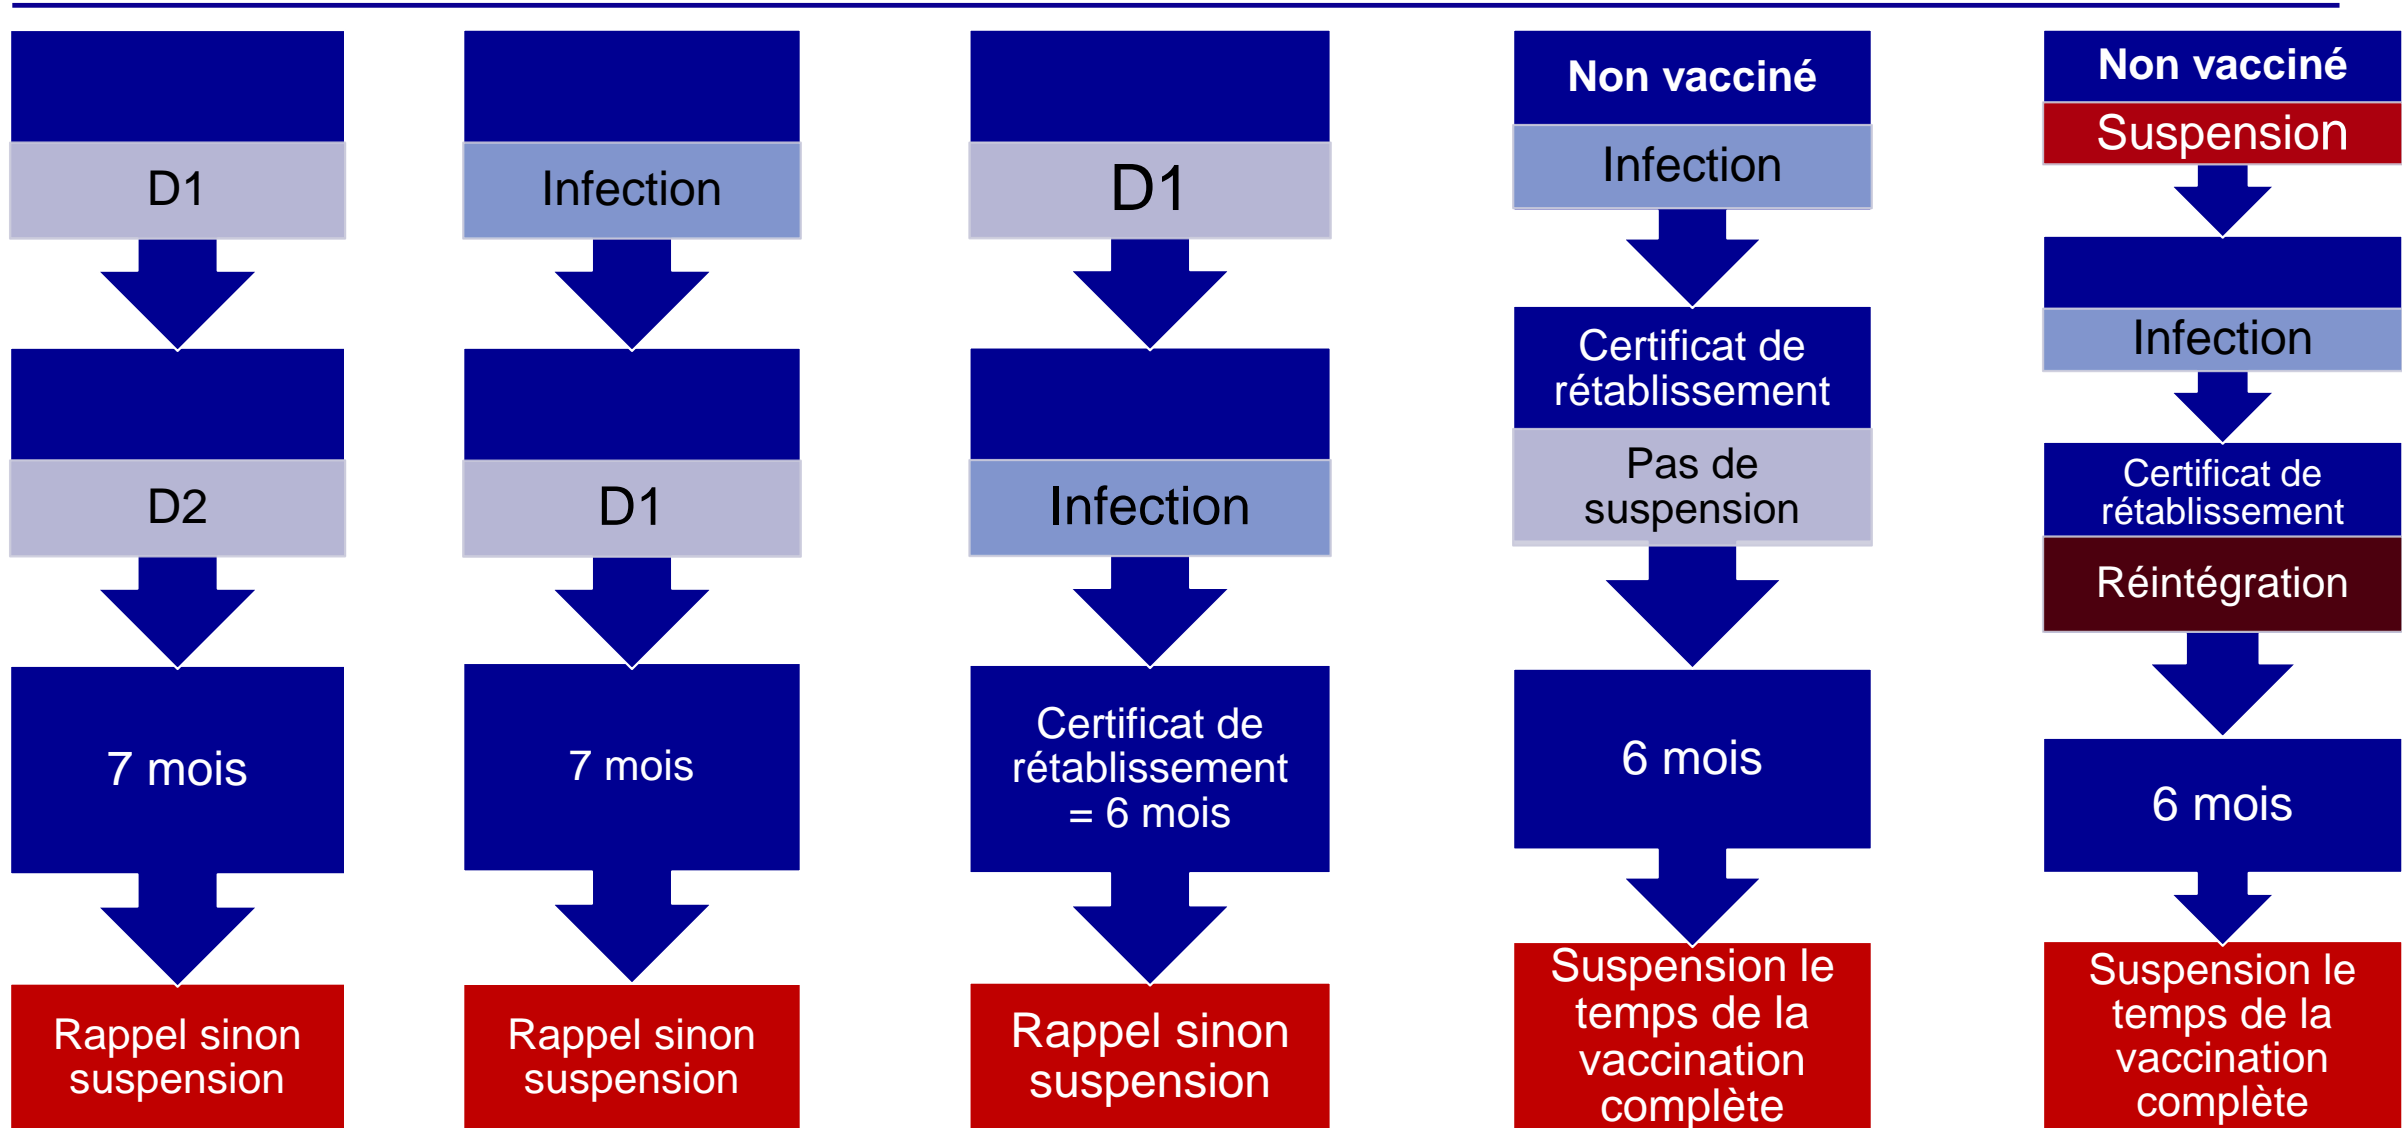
D1

D2

7 mois

Rappel sinon suspension

Infection

D1

7 mois

Rappel sinon suspension

D1

Infection

Certificat de rétablissement = 6 mois

Rappel sinon suspension

Non vacciné

Infection

Certificat de rétablissement

Pas de suspension

6 mois

Suspension le temps de la vaccination complète

Non vacciné

Suspension

Infection

Certificat de rétablissement

Réintégration

6 mois

Suspension le temps de la vaccination complète